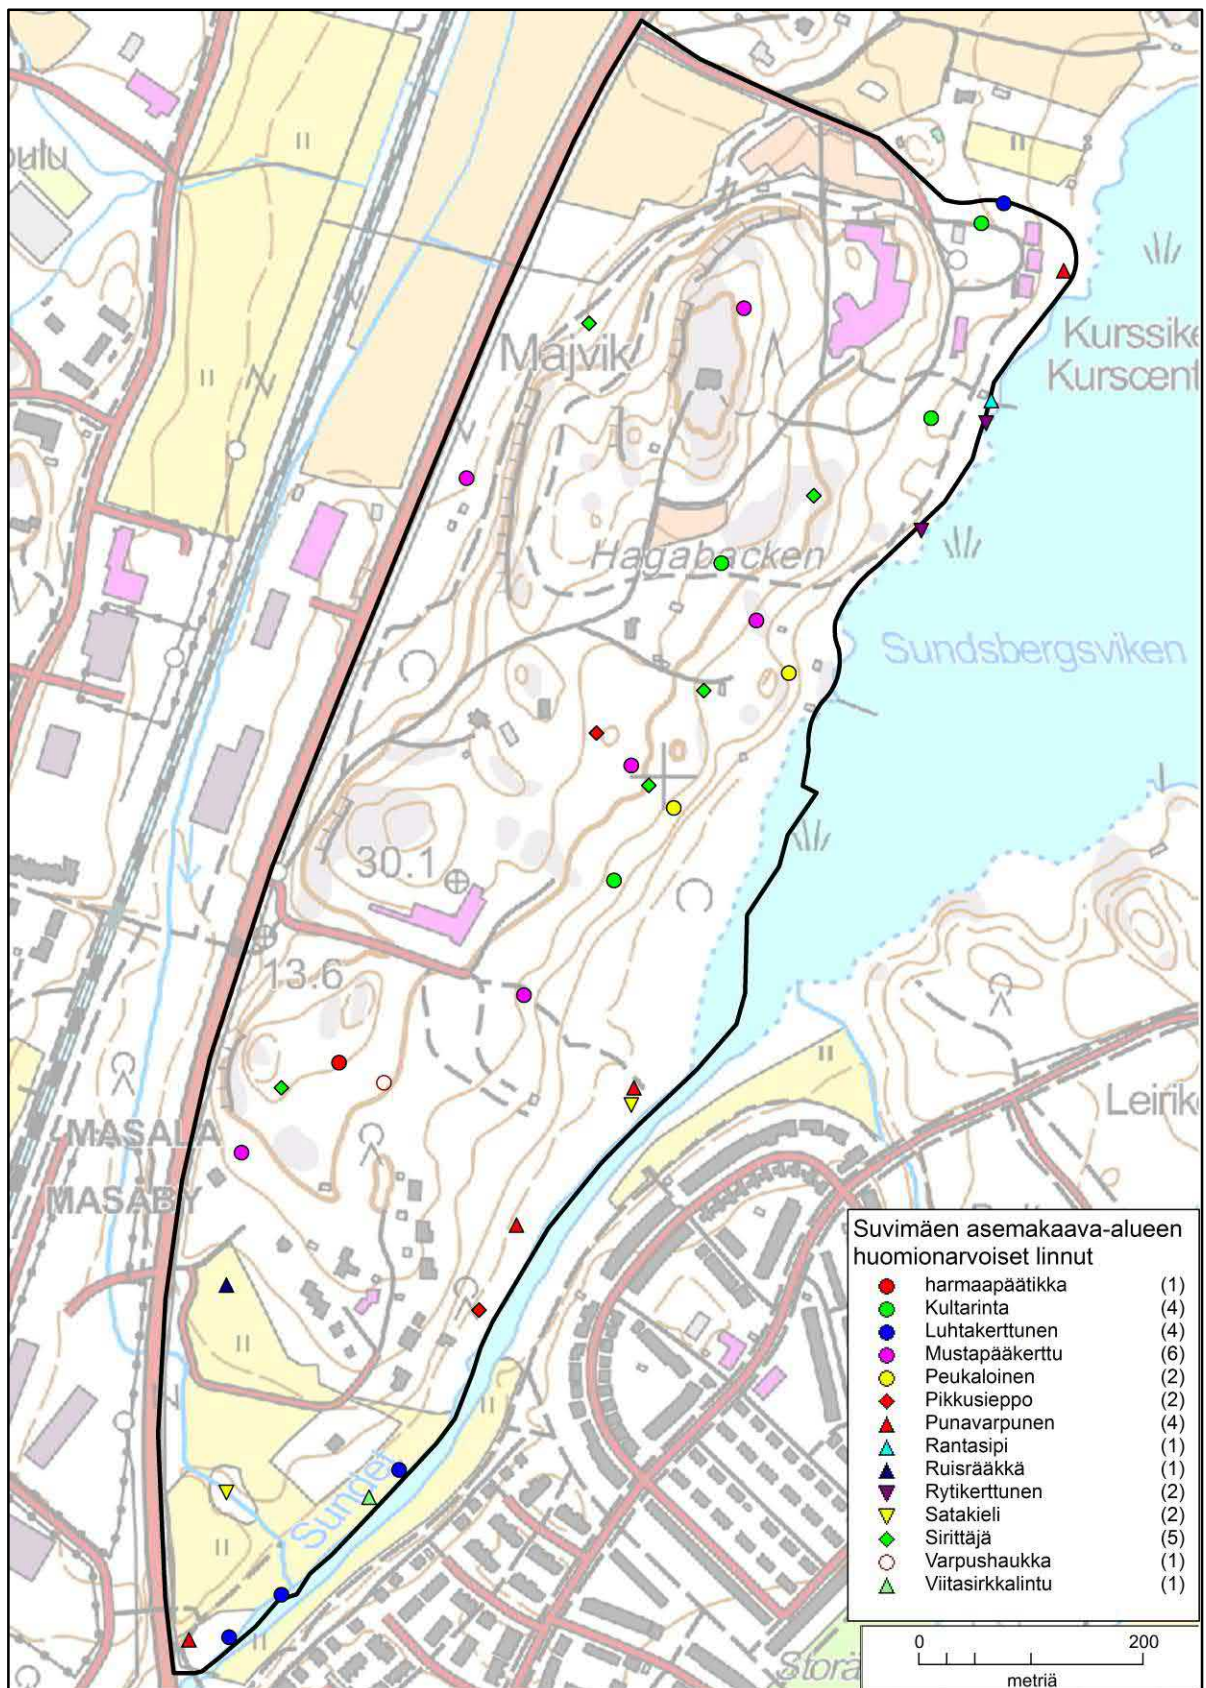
oulu

Majvik

Kurssike
Kurscent

Hagabacken

Sundsbergsviken

30.1

13.6

Leirik

MASALA
MASABY

Sundet

Storå

Suvimäen asemakaava-alueen huomionarvoiset linnut

| | | |
|---|---|---|
| ● | harmaapäätikka | (1) |
| ● | Kultarinta | (4) |
| ● | Luhtakerttunen | (4) |
| ● | Mustapääkerttu | (6) |
| ● | Peukaloinen | (2) |
| ◆ | Pikkusieppo | (2) |
| ▲ | Punavarpunen | (4) |
| ▲ | Rantasipi | (1) |
| ▲ | Ruisrääkkä | (1) |
| ▼ | Rytikerttunen | (2) |
| ▼ | Satakieli | (2) |
| ◆ | Sirittäjä | (5) |
| ○ | Varpushaukka | (1) |
| ▲ | Viitasirkkalintu | (1) |

0 200
metriä